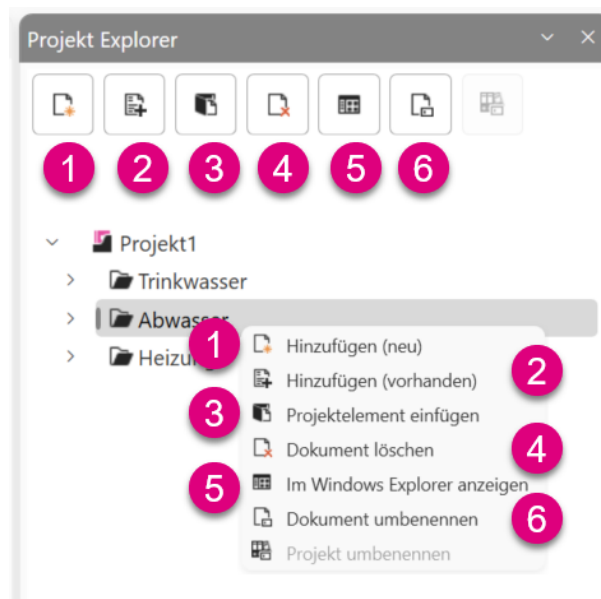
Projekt Explorer

1 2 3 4 5 6

Projekt1
Trinkwasser
Abwasser
Heizu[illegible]

1 Hinzufügen (neu)
2 Hinzufügen (vorhanden)
3 Projektelement einfügen
4 Dokument löschen
5 Im Windows Explorer anzeigen
6 Dokument umbenennen
Projekt umbenennen